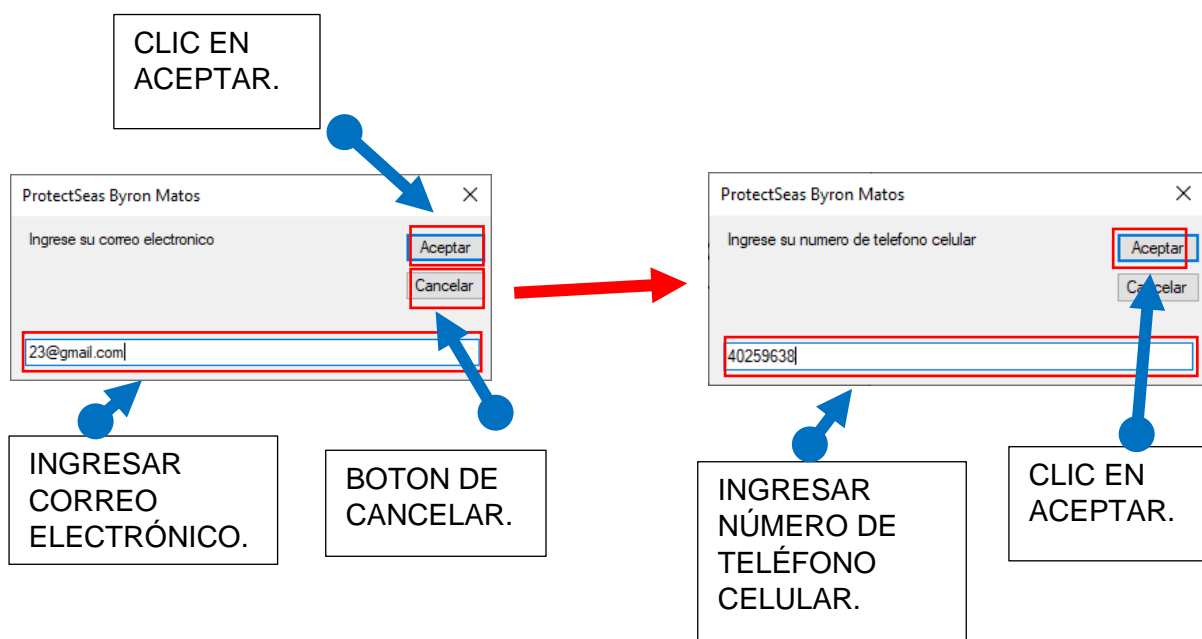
CLIC EN ACEPTAR.

ProtectSeas Byron Matos

Ingrese su correo electronico

Aceptar

Cancelar

23@gmail.com

INGRESAR CORREO ELECTRÓNICO.

BOTON DE CANCELAR.

ProtectSeas Byron Matos

Ingrese su numero de telefono celular

Aceptar

Cancelar

40259638

INGRESAR NÚMERO DE TELÉFONO CELULAR.

CLIC EN ACEPTAR.